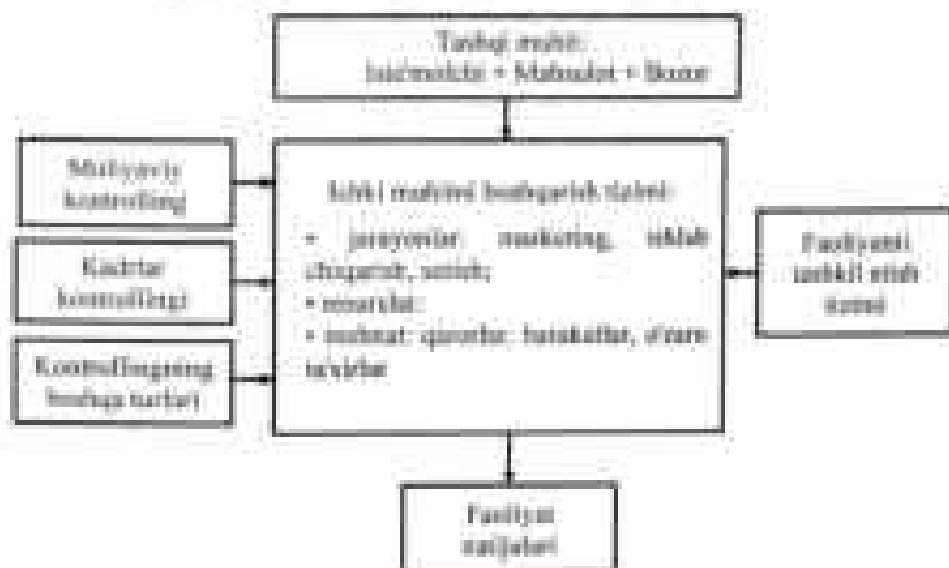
Tashqi muhit:
Iste'molchi + Mahsulot + Bozor

Moliyaviy kontroling

Kadrlar kontrollingi

Kontrollingning boshqa turlari

Ichki muhitni boshqarish tizimi:
• jarayonlar: marketing, ishlab chiqarish, sotish;
• resurslar;
• mehnat: qarorlar, harakatlar, o'zaro ta'sirlar

Faoliyatni tashkil etish tizimi

Faoliyat natijalari